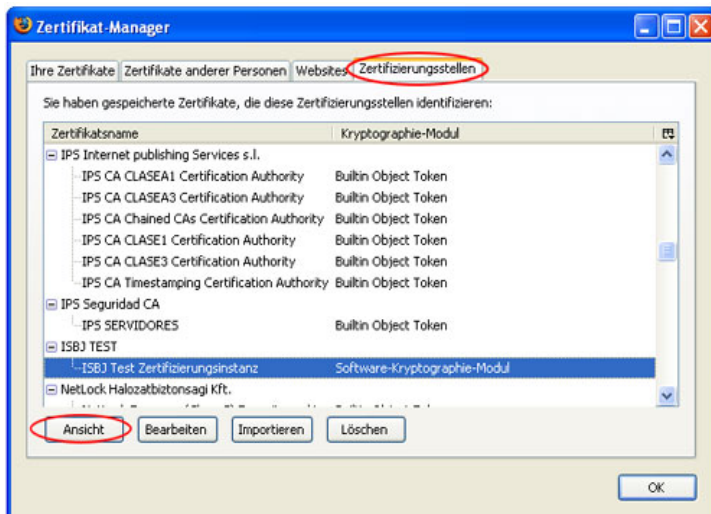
Zertifikat-Manager

Ihre Zertifikate | Zertifikate anderer Personen | Websites | Zertifizierungsstellen

Sie haben gespeicherte Zertifikate, die diese Zertifizierungsstellen identifizieren:

| Zertifikatsname | Kryptographie-Modul |
|---|---|
| IPS Internet publishing Services s.l. | |
| IPS CA CLASEA1 Certification Authority | Builtin Object Token |
| IPS CA CLASEA3 Certification Authority | Builtin Object Token |
| IPS CA Chained CAs Certification Authority | Builtin Object Token |
| IPS CA CLASE1 Certification Authority | Builtin Object Token |
| IPS CA CLASE3 Certification Authority | Builtin Object Token |
| IPS CA Timestamping Certification Authority | Builtin Object Token |
| IPS Seguridad CA | |
| IPS SERVIDORES | Builtin Object Token |
| ISBJ TEST | |
| ISBJ Test Zertifizierungsinstanz | Software-Kryptographie-Modul |
| NetLock Halozatbiztonsagi Kft. | |
| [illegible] | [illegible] |

Ansicht | Bearbeiten | Importieren | Löschen

OK